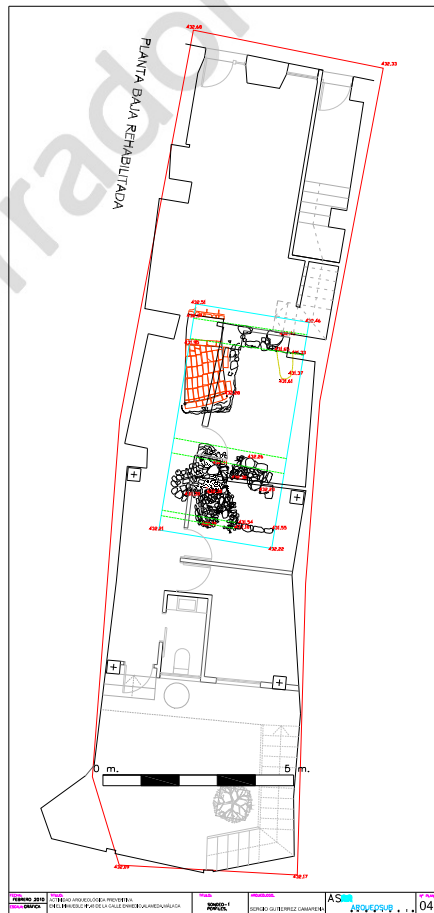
PLANTA BAJA REHABILITADA

432.48

432.33

432.51

432.46

432.37

431.41

432.25

432.34

432.55

432.61

432.22

0 m.

5 m.

432.69

432.17

FECHA:
FEBRERO 2010

ESCALA GRÁFICA

TITULO:
ACTIVIDAD ARQUEOLÓGICA PREVENTIVA
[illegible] DE LA CALLE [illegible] (ALAMEDA) MÁLAGA

TITULO:
SONDEO - 1
PERFILES

ARQUEÓLOGO:
SERGIO GUTIERREZ CAMARERO

AS

ARQUEOSUB

Nº PLANO
04